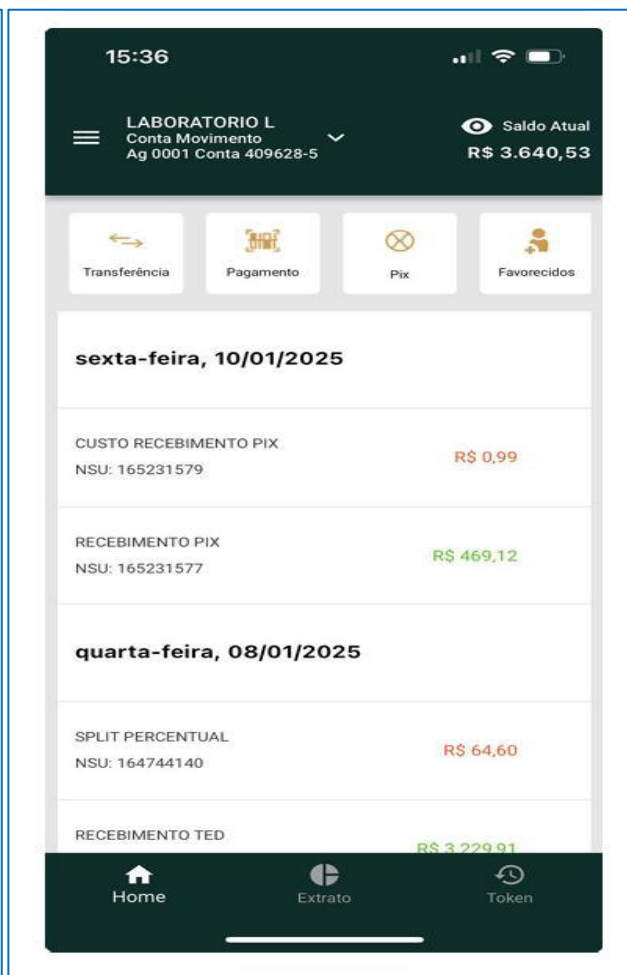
15:36

LABORATORIO L
Conta Movimento
Ag 0001 Conta 409628-5

Saldo Atual
R$ 3.640,53

Transferência

Pagamento

Pix

Favorecidos

sexta-feira, 10/01/2025

CUSTO RECEBIMENTO PIX
NSU: 165231579
R$ 0,99

RECEBIMENTO PIX
NSU: 165231577
R$ 469,12

quarta-feira, 08/01/2025

SPLIT PERCENTUAL
NSU: 164744140
R$ 64,60

RECEBIMENTO TED
R$ 3.229,91

Home

Extrato

Token